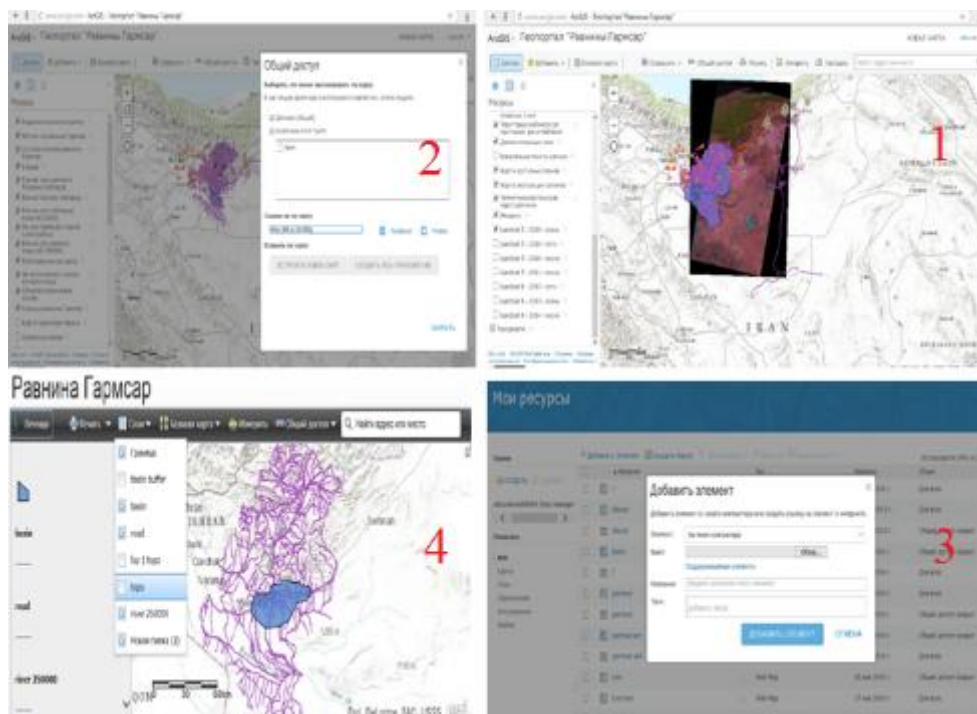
ArcGIS - Геопортал "Равнины Гармсар"

Общий доступ

2

ArcGIS - Геопортал "Равнины Гармсар"

Ресурсы

1

IRAN

Равнина Гармсар

Печать

Q Найти адрес или место

Граница

basin buffer

basin

road

Tor 5 frost

topo

river 250000

Новая папка (2)

basin

road

river 250000

4

Мои ресурсы

Добавить элемент

ДОБАВИТЬ ЭЛЕМЕНТ

ОТМЕНА

3